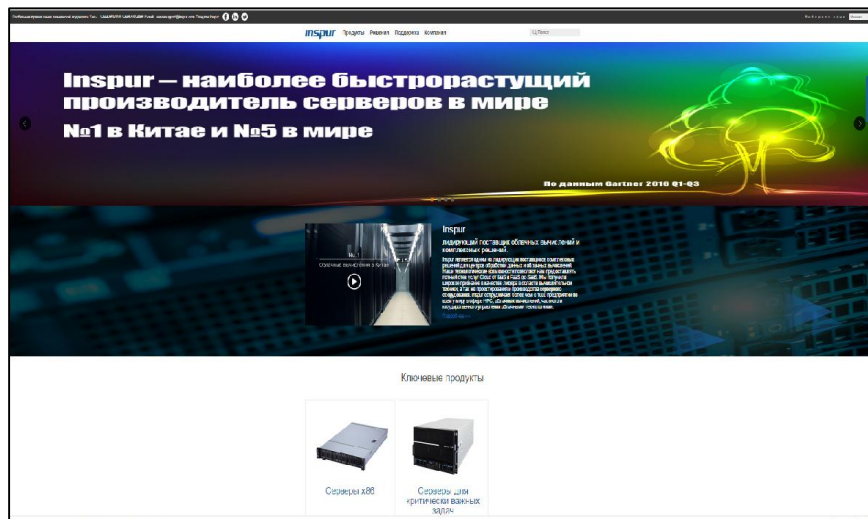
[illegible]

Inspur Продукты Решения Поддержка Компания

Поиск

Inspur – наиболее быстрорастущий производитель серверов в мире

№1 в Китае и №5 в мире

По данным Gartner 2018 Q1-Q3

№ 1
Облачные вычисления в Китае

Inspur

Лидирующий поставщик облачных вычислений и комплексных решений

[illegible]

Ключевые продукты

Серверы x86

Серверы для критически важных задач